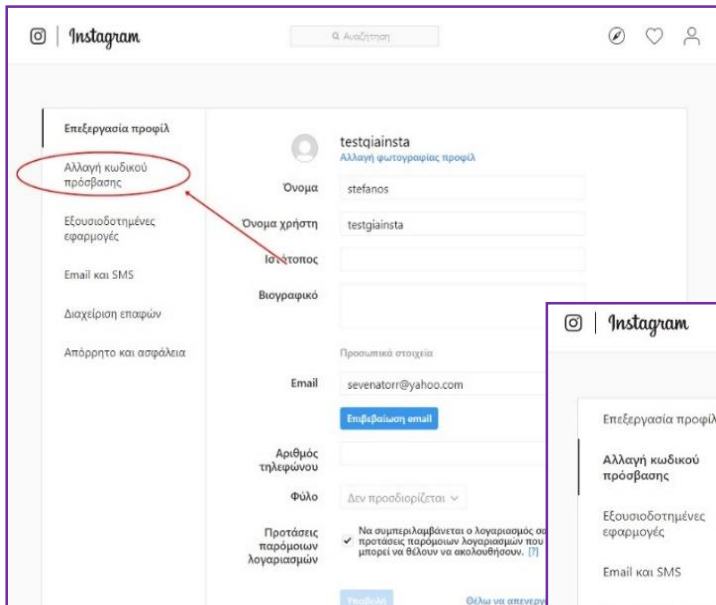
Instagram

Αναζήτηση

Επεξεργασία προφίλ

Αλλαγή κωδικού πρόσβασης

Εξουσιοδοτημένες εφαρμογές

Email και SMS

Διαχείριση επαφών

Απόρρητο και ασφάλεια

testgiainsta
Αλλαγή φωτογραφίας προφίλ

Όνομα stefanos

Όνομα χρήστη testgiainsta

Ιστότοπος

Βιογραφικό

Προσωπικά στοιχεία

Email sevenatorr@yahoo.com

Επιβεβαίωση email

Αριθμός τηλεφώνου

Φύλο Δεν προσδιορίζεται

Προτάσεις παρόμοιων λογαριασμών

Να συμπεριλαμβάνεται ο λογαριασμός σ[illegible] προτάσεις παρόμοιων λογαριασμών που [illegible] μπορεί να θέλουν να ακολουθήσουν. [?]

Υποβολή

Θέλω να απενεργ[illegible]

Instagram

Επεξεργασία προφίλ

Αλλαγή κωδικού πρόσβασης

Εξουσιοδοτημένες εφαρμογές

Email και SMS